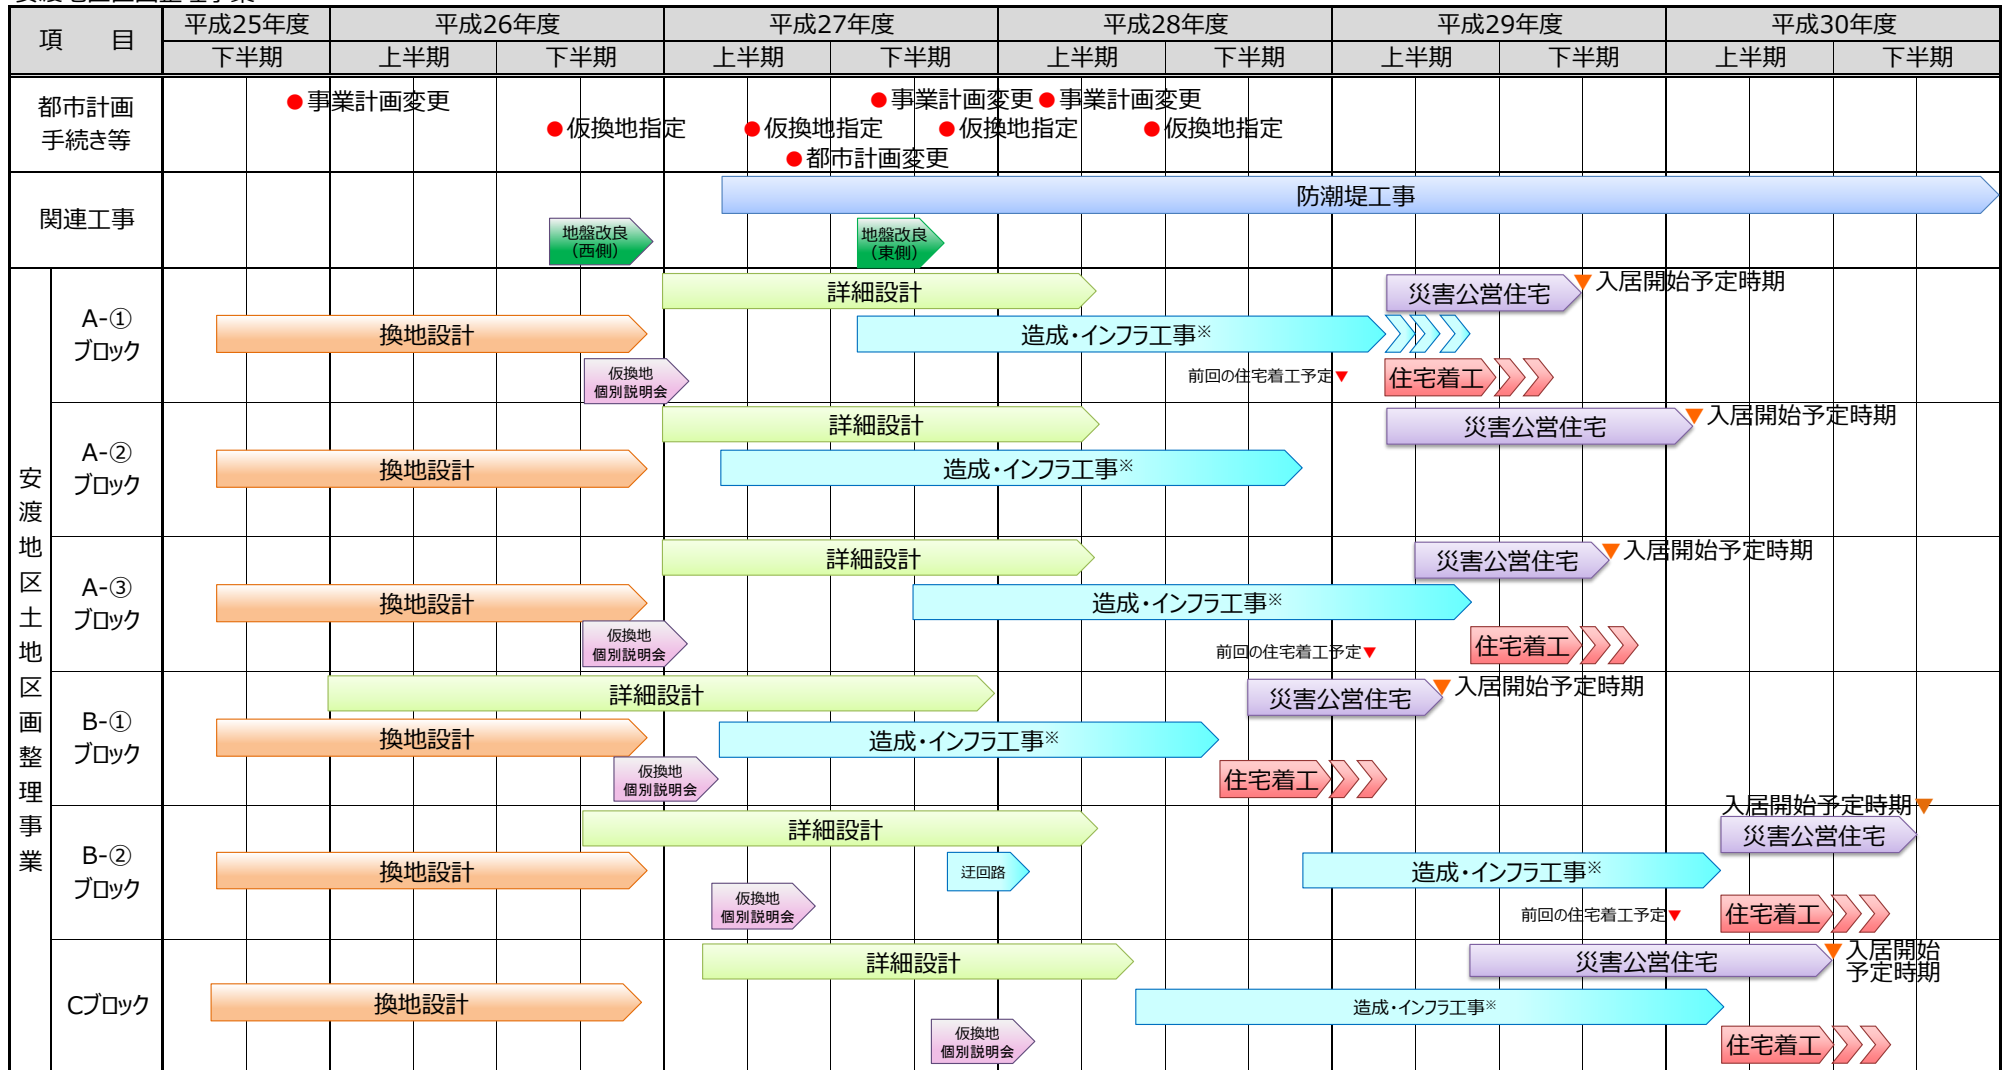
| 項　目 | 平成25年度 | 平成26年度 | | 平成27年度 | | 平成28年度 | | 平成29年度 | | 平成30年度 | |
|---|---|---|---|---|---|---|---|---|---|---|---|
| | 下半期 | 上半期 | 下半期 | 上半期 | 下半期 | 上半期 | 下半期 | 上半期 | 下半期 | 上半期 | 下半期 |

都市計画手続き等
●事業計画変更
●仮換地指定
●仮換地指定
●都市計画変更
●事業計画変更
●仮換地指定
●事業計画変更
●仮換地指定

関連工事
地盤改良（西側）
地盤改良（東側）
防潮堤工事

安渡地区土地区画整理事業

A-①ブロック
詳細設計
換地設計
仮換地個別説明会
造成・インフラ工事※
前回の住宅着工予定
災害公営住宅
入居開始予定時期
住宅着工

A-②ブロック
詳細設計
換地設計
造成・インフラ工事※
災害公営住宅
入居開始予定時期

A-③ブロック
詳細設計
換地設計
仮換地個別説明会
造成・インフラ工事※
前回の住宅着工予定
災害公営住宅
入居開始予定時期
住宅着工

B-①ブロック
詳細設計
換地設計
仮換地個別説明会
造成・インフラ工事※
災害公営住宅
入居開始予定時期
住宅着工

B-②ブロック
詳細設計
換地設計
仮換地個別説明会
迂回路
造成・インフラ工事※
前回の住宅着工予定
入居開始予定時期
災害公営住宅
住宅着工

Cブロック
詳細設計
換地設計
仮換地個別説明会
造成・インフラ工事※
災害公営住宅
入居開始予定時期
住宅着工